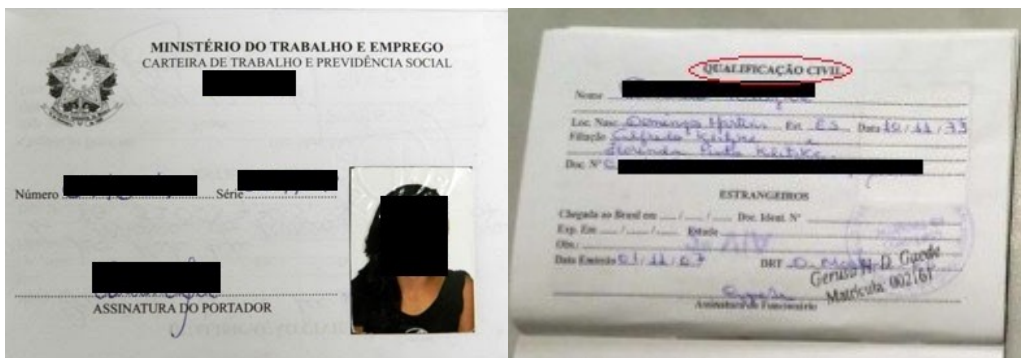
MINISTÉRIO DO TRABALHO E EMPREGO
CARTEIRA DE TRABALHO E PREVIDÊNCIA SOCIAL

Número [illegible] Série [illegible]

ASSINATURA DO PORTADOR

QUALIFICAÇÃO CIVIL

Nome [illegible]

Loc. Nasc. Domingos Martins Est. ES Data 10/11/33
Filiação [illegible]
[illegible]

Doc. Nº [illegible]

ESTRANGEIROS

Chegada ao Brasil em __/__/__ Doc. Ident. Nº
Exp. Em __/__/__ Estado
Obs.:
Data Emissão 01/12/67 DRT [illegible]
Geruso N. D. Garde
Matrícula 002161

Assinatura do Funcionário